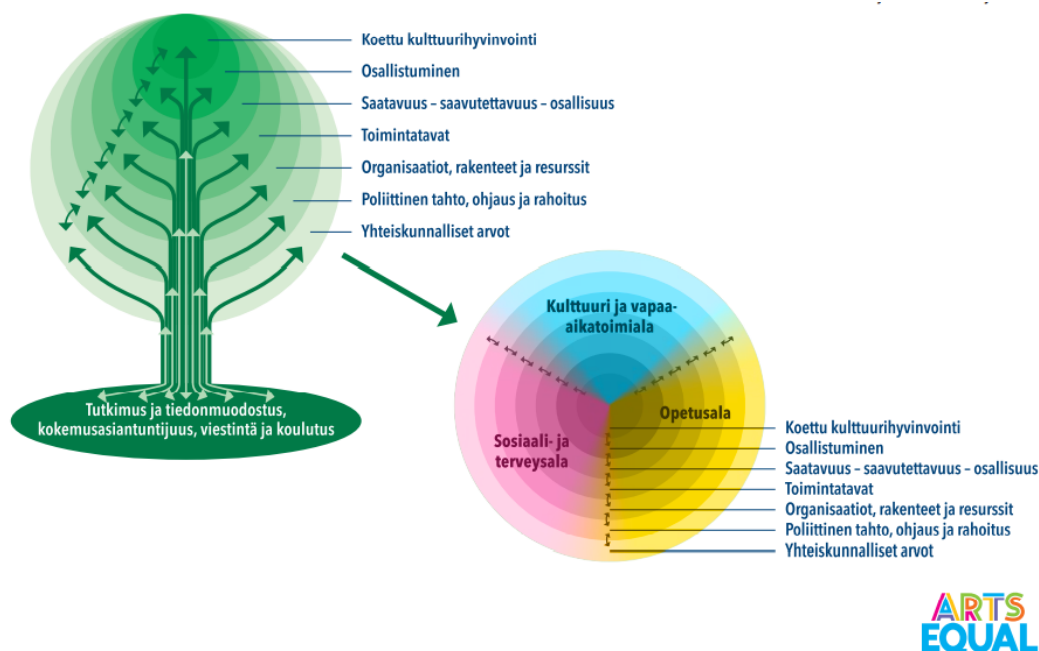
Koettu kulttuurihyvinvointi
Osallistuminen
Saatavuus – saavutettavuus – osallisuus
Toimintatavat
Organisaatiot, rakenteet ja resurssit
Poliittinen tahto, ohjaus ja rahoitus
Yhteiskunnalliset arvot

Tutkimus ja tiedonmuodostus, kokemusasiantuntijuus, viestintä ja koulutus

Kulttuuri ja vapaa-aikatoimiala

Sosiaali- ja terveysala

Opetusala

Koettu kulttuurihyvinvointi
Osallistuminen
Saatavuus – saavutettavuus – osallisuus
Toimintatavat
Organisaatiot, rakenteet ja resurssit
Poliittinen tahto, ohjaus ja rahoitus
Yhteiskunnalliset arvot

ARTS EQUAL